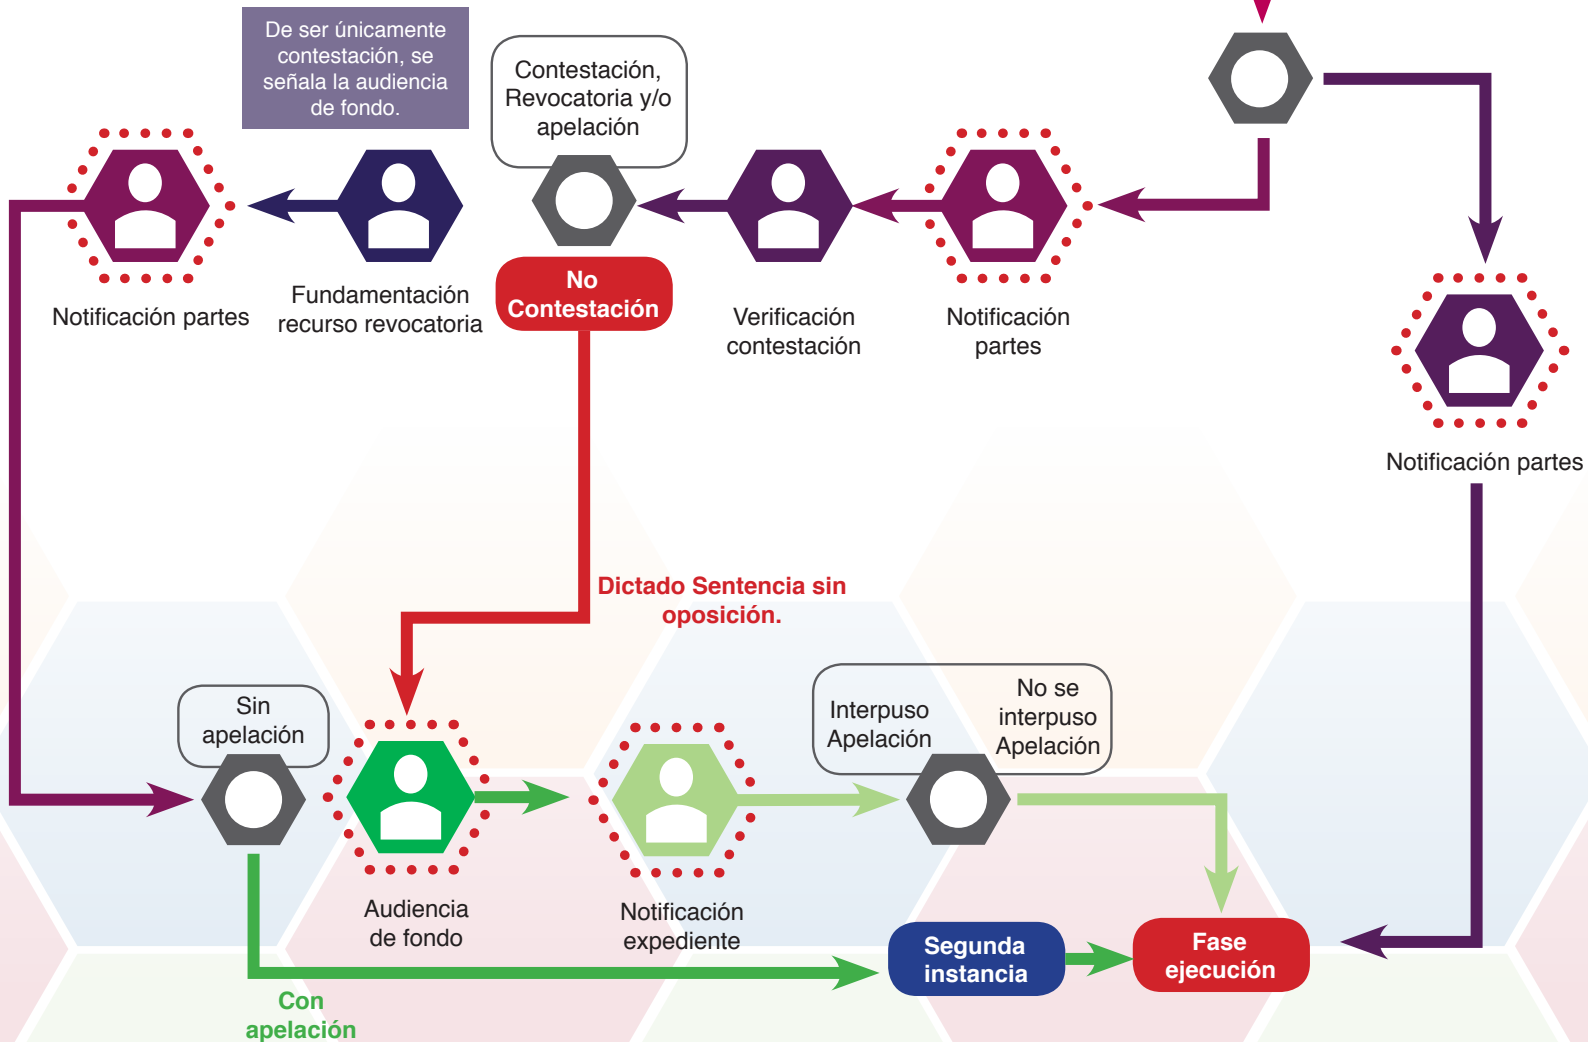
De ser únicamente contestación, se señala la audiencia de fondo.

Contestación, Revocatoria y/o apelación

Notificación partes

Fundamentación recurso revocatoria

No Contestación

Verificación contestación

Notificación partes

Notificación partes

Dictado Sentencia sin oposición.

Sin apelación

Interpuso Apelación

No se interpuso Apelación

Audiencia de fondo

Notificación expediente

Segunda instancia

Fase ejecución

Con apelación